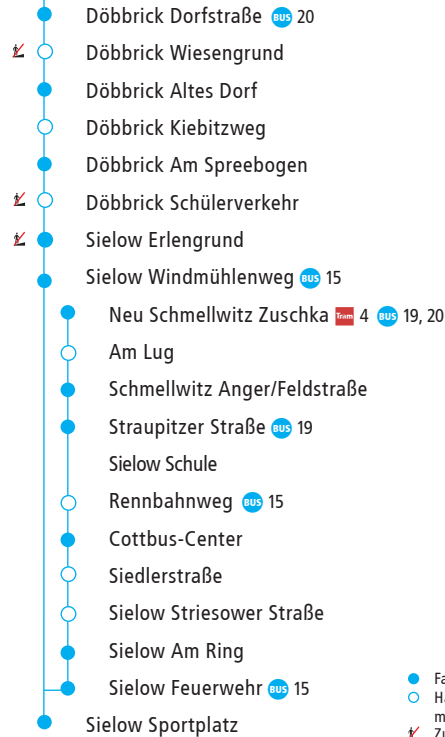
Döbbrick Dorfstraße BUS 20
Döbbrick Wiesengrund
Döbbrick Altes Dorf
Döbbrick Kiebitzweg
Döbbrick Am Spreebogen
Döbbrick Schülerverkehr
Sielow Erlengrund
Sielow Windmühlenweg BUS 15
Neu Schmellwitz Zuschka Tram 4 BUS 19, 20
Am Lug
Schmellwitz Anger/Feldstraße
Straupitzer Straße BUS 19
Sielow Schule
Rennbahnweg BUS 15
Cottbus-Center
Siedlerstraße
Sielow Striesower Straße
Sielow Am Ring
Sielow Feuerwehr BUS 15
Sielow Sportplatz

Fa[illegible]
Ha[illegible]
m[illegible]
Zu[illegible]